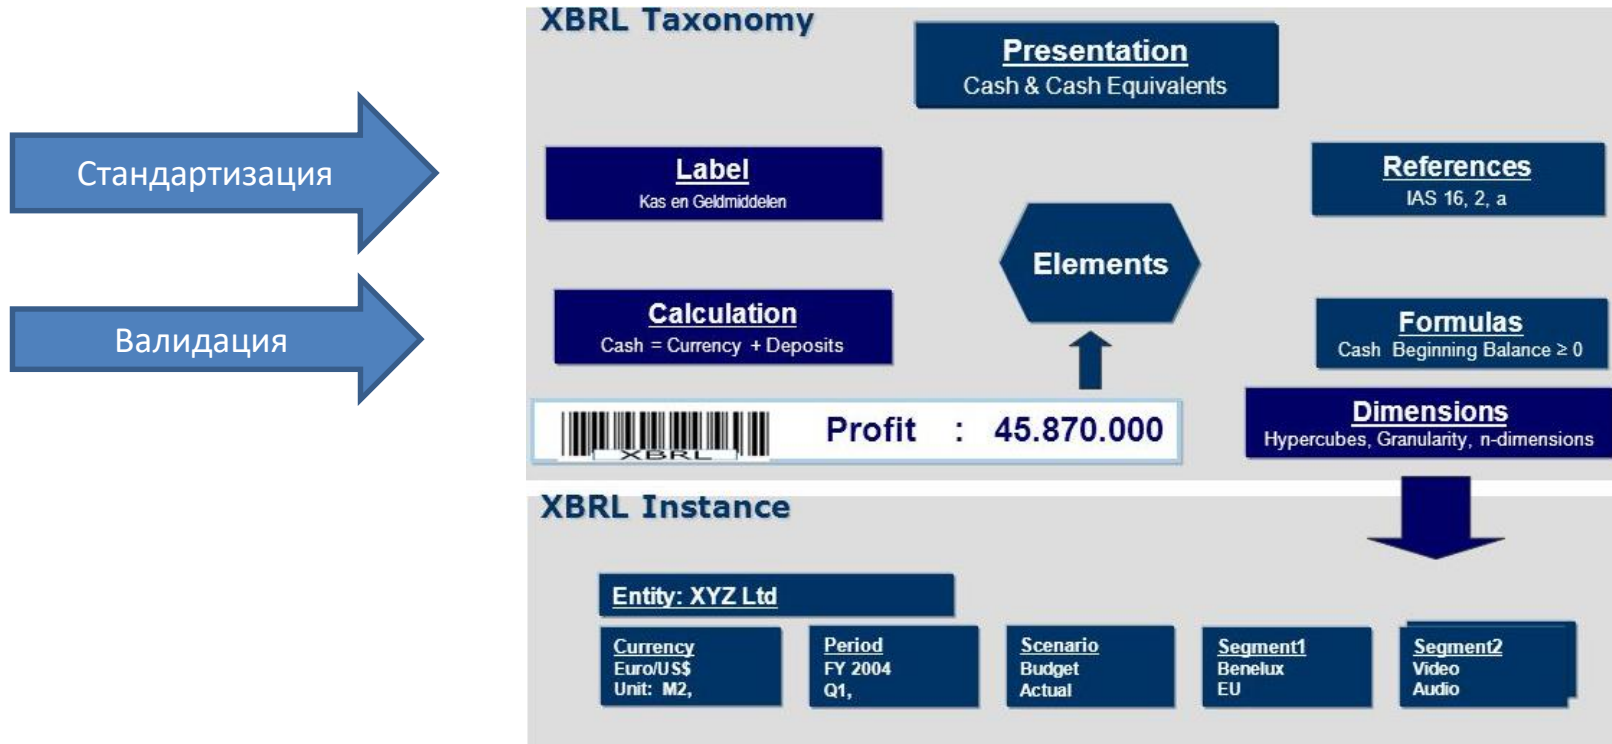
Стандартизация

Валидация

XBRL Taxonomy

Presentation
Cash & Cash Equivalents

Label
Kas en Geldmiddelen

References
IAS 16, 2, a

Elements

Calculation
Cash = Currency + Deposits

Formulas
Cash Beginning Balance ≥ 0

XBRL

Profit : 45.870.000

Dimensions
Hypercubes, Granularity, n-dimensions

XBRL Instance

Entity: XYZ Ltd

Currency
Euro/US$
Unit: M2,

Period
FY 2004
Q1,

Scenario
Budget
Actual

Segment1
Benelux
EU

Segment2
Video
Audio